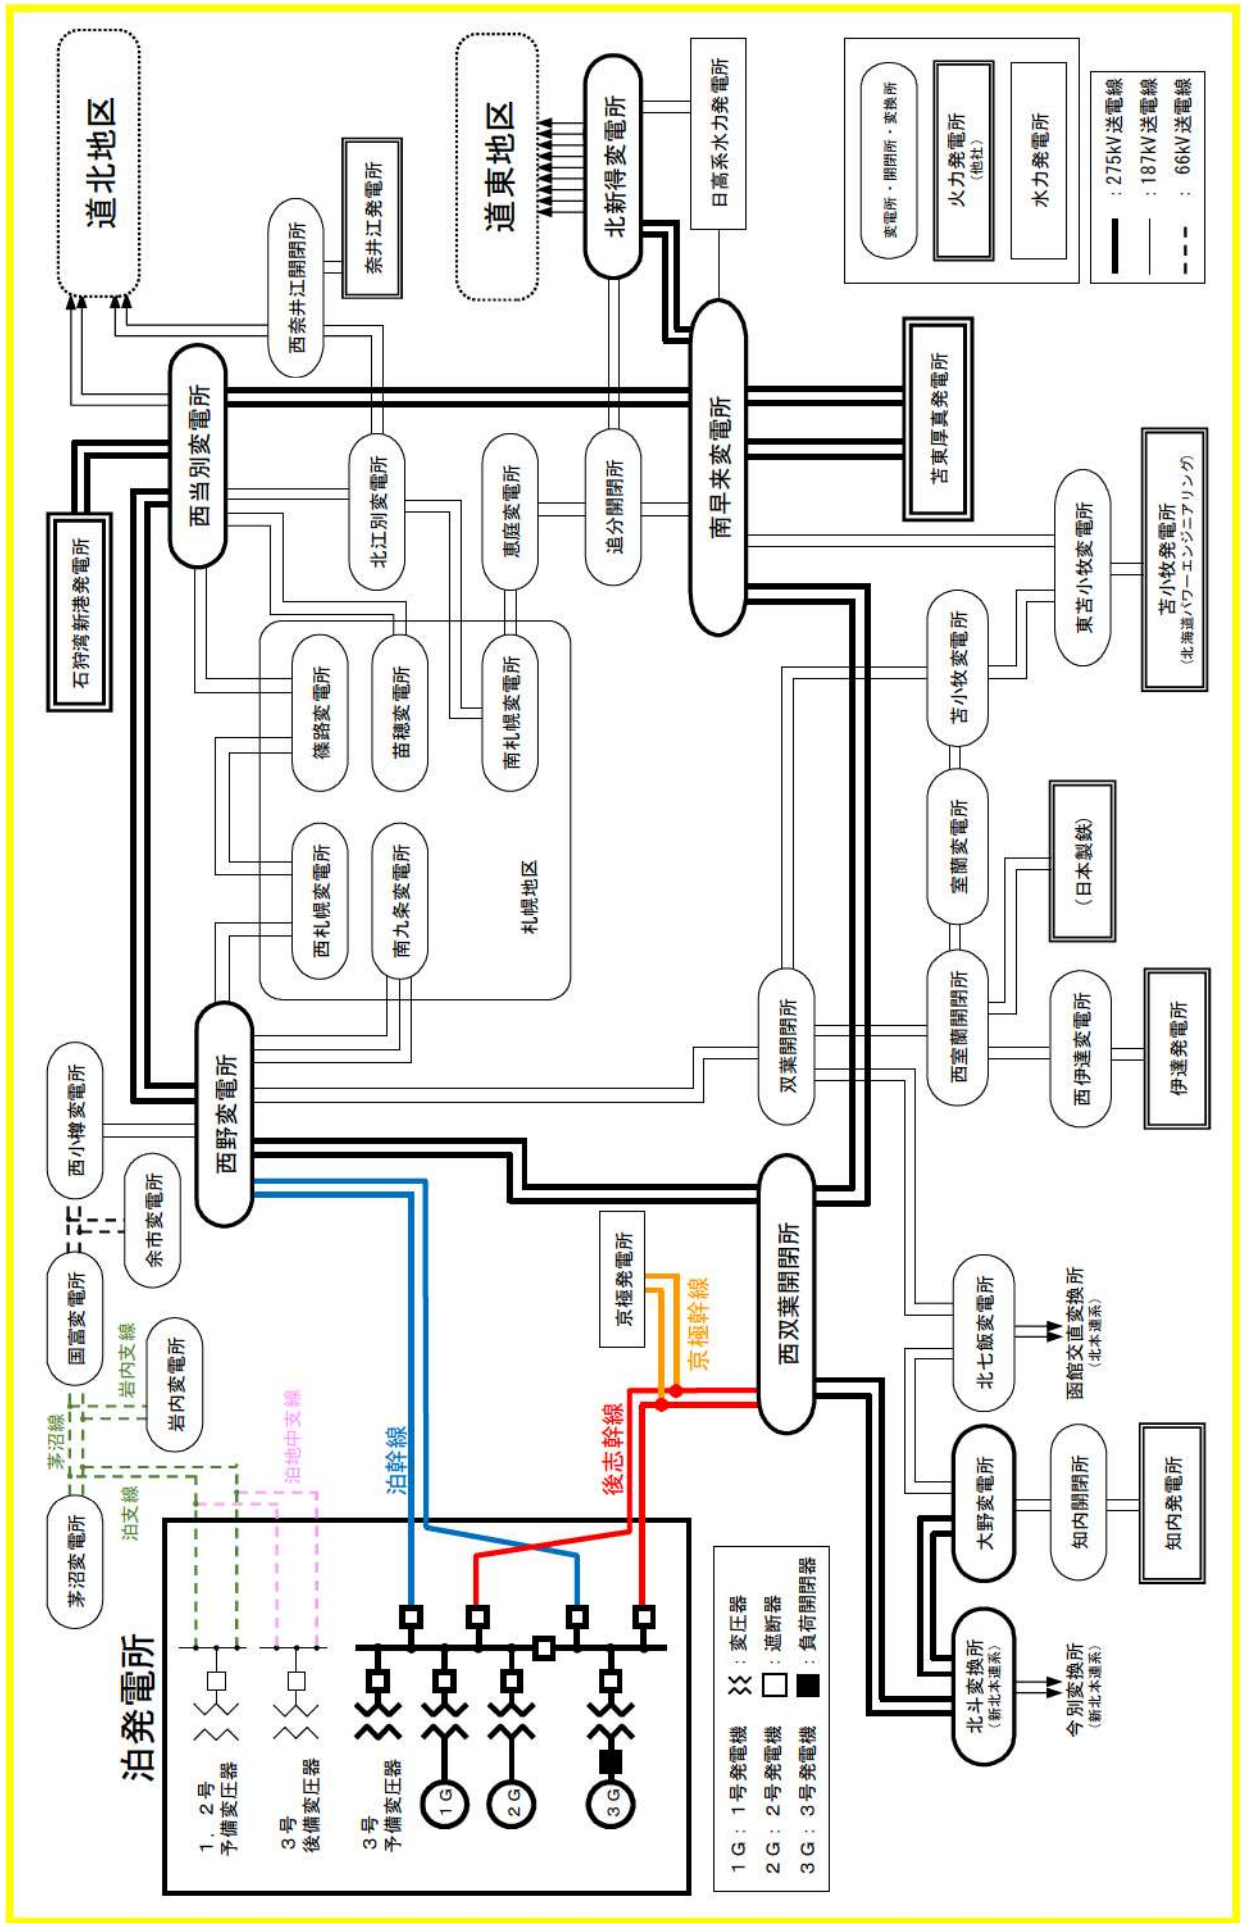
道北地区

道東地区

北新得変電所

日高系水力発電所

変電所・開閉所・変換所

火力発電所
(他社)

水力発電所

: 275kV送電線
: 187kV送電線
: 66kV送電線

奈井江発電所

西奈井江開閉所

西当別変電所

北江別変電所

恵庭変電所

追分開閉所

南早来変電所

苫東厚真発電所

石狩湾新港発電所

東苫小牧変電所

苫小牧発電所
(北海道パワーエンジニアリング)

篠路変電所

苗穂変電所

南札幌変電所

苫小牧変電所

室蘭変電所

(日本製鉄)

西札幌変電所

南九条変電所

札幌地区

西野変電所

双葉開閉所

西室蘭開閉所

西伊達変電所

伊達発電所

西小樽変電所

余市変電所

国富変電所

岩内変電所

京極発電所

京極幹線

西双葉開閉所

北七飯変電所

函館交直変換所
(北本連系)

茅沼線

岩内支線

泊地中支線

泊幹線

後志幹線

茅沼変電所

泊支線

大野変電所

知内開閉所

知内発電所

泊発電所

1、2号
予備変圧器

3号
後備変圧器

3号
予備変圧器

1G

2G

3G

: 変圧器
: 遮断器
: 負荷開閉器

1G: 1号発電機
2G: 2号発電機
3G: 3号発電機

北斗変換所
(新北本連系)

今別変換所
(新北本連系)